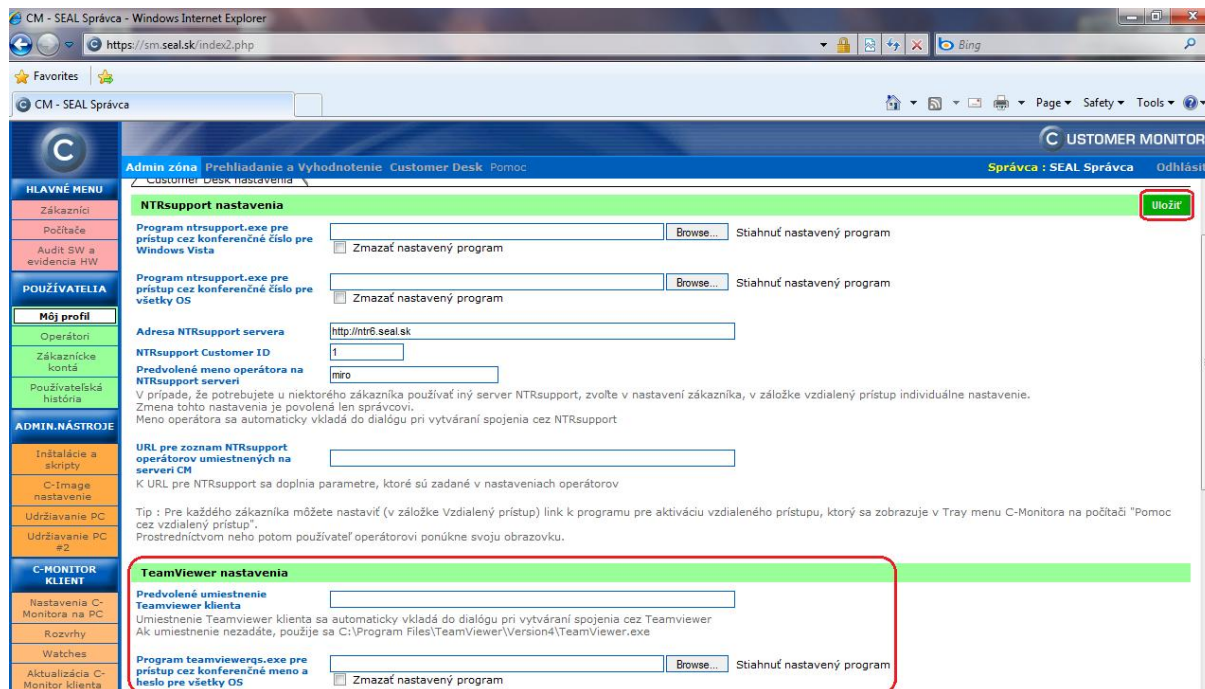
CM - SEAL Správca - Windows Internet Explorer

https://sm.seal.sk/index2.php

Bing

Favorites

CM - SEAL Správca

Page ▾ Safety ▾ Tools ▾

C USTOMER MONITOR

Admin zóna Prehliadanie a Vyhodnotenie Customer Desk Pomoc

Správca : SEAL Správca Odhlásit

HLAVNÉ MENU

Zákazníci

Počítače

Audit SW a evidencia HW

POUŽÍVATELIA

Môj profil

Operátori

Zákaznícke kontá

Používateľská história

ADMIN.NÁSTROJE

Inštalácie a skripty

C-Image nastavenie

Udržiavanie PC

Udržiavanie PC #2

C-MONITOR KLIENT

Nastavenia C-Monitora na PC

Rozvrhy

Watches

Aktualizácia C-Monitor klienta

Customer Desk nastavenia

NTRsupport nastavenia

Uložiť

Program ntrsupport.exe pre prístup cez konferenčné číslo pre Windows Vista

Browse... Stiahnuť nastavený program

Zmazať nastavený program

Program ntrsupport.exe pre prístup cez konferenčné číslo pre všetky OS

Browse... Stiahnuť nastavený program

Zmazať nastavený program

Adresa NTRsupport servera

http://ntr6.seal.sk

NTRsupport Customer ID

1

Predvolené meno operátora na NTRsupport serveri

miro

V prípade, že potrebujete u niektorého zákazníka používať iný server NTRsupport, zvoľte v nastavení zákazníka, v záložke vzdialený prístup individuálne nastavenie.
Zmena tohto nastavenia je povolená len správcovi.
Meno operátora sa automaticky vkladá do dialógu pri vytváraní spojenia cez NTRsupport

URL pre zoznam NTRsupport operátorov umiestnených na serveri CM

K URL pre NTRsupport sa doplnia parametre, ktoré sú zadané v nastaveniach operátorov

Tip : Pre každého zákazníka môžete nastaviť (v záložke Vzdialený prístup) link k programu pre aktiváciu vzdialeného prístupu, ktorý sa zobrazuje v Tray menu C-Monitora na počítači "Pomoc cez vzdialený prístup".
Prostredníctvom neho potom používateľ operátorovi ponúkne svoju obrazovku.

TeamViewer nastavenia

Predvolené umiestnenie Teamviewer klienta

Umiestnenie Teamviewer klienta sa automaticky vkladá do dialógu pri vytváraní spojenia cez Teamviewer
Ak umiestnenie nezadáte, použije sa C:\Program Files\TeamViewer\Version4\TeamViewer.exe

Program teamviewerqs.exe pre prístup cez konferenčné meno a heslo pre všetky OS

Browse... Stiahnuť nastavený program

Zmazať nastavený program